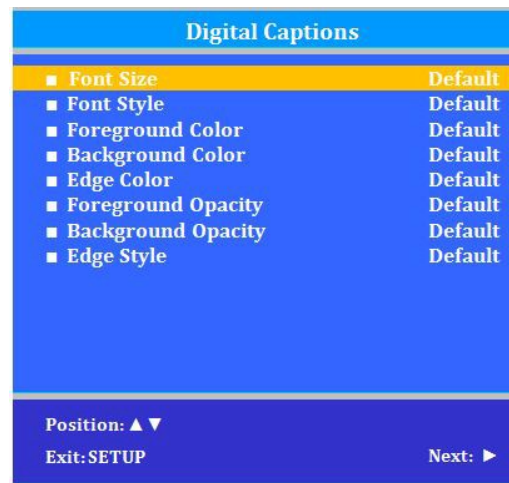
Digital Captions

■ Font Size Default
■ Font Style Default
■ Foreground Color Default
■ Background Color Default
■ Edge Color Default
■ Foreground Opacity Default
■ Background Opacity Default
■ Edge Style Default

Position: ▲▼
Exit: SETUP
Next: ►